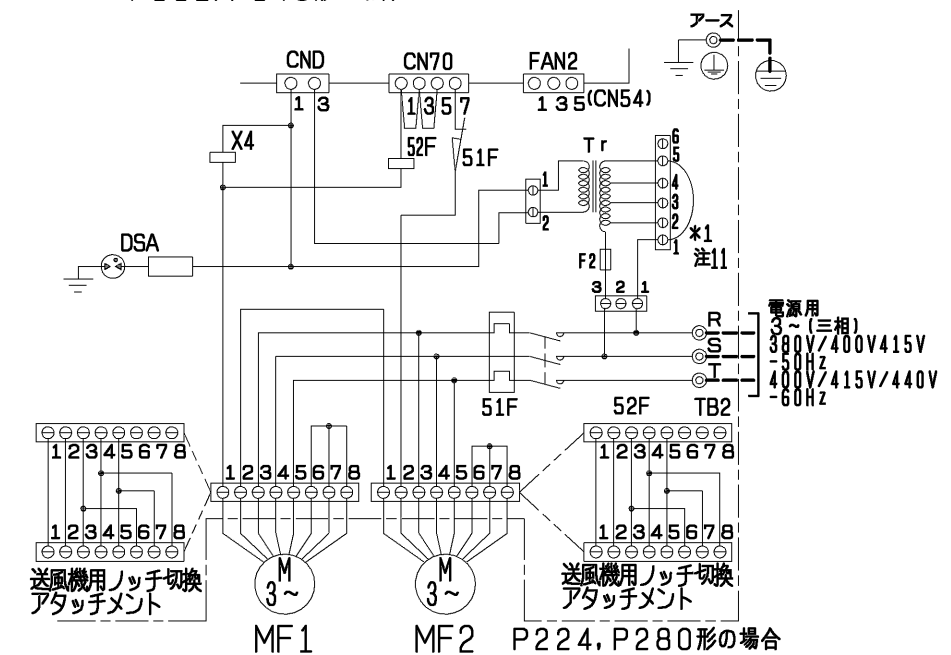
アース

CND
1 3

CN70
1 3 5 7

FAN2
1 3 5 (CN54)

X4

52F

51F

Tr

1
2

6
5
4
3
2
1

*1
注11

F2

3 2 1

DSA

R
S
T

電源用
3~(三相)
380V/400V415V
-50Hz
400V/415V/440V
-60Hz

51F

52F

TB2

1 2 3 4 5 6 7 8
1 2 3 4 5 6 7 8
1 2 3 4 5 6 7 8
1 2 3 4 5 6 7 8
1 2 3 4 5 6 7 8
1 2 3 4 5 6 7 8

M
3~

M
3~

送風機用ノッチ切換
アタッチメント

送風機用ノッチ切換
アタッチメント

MF1

MF2

P224, P280形の場合